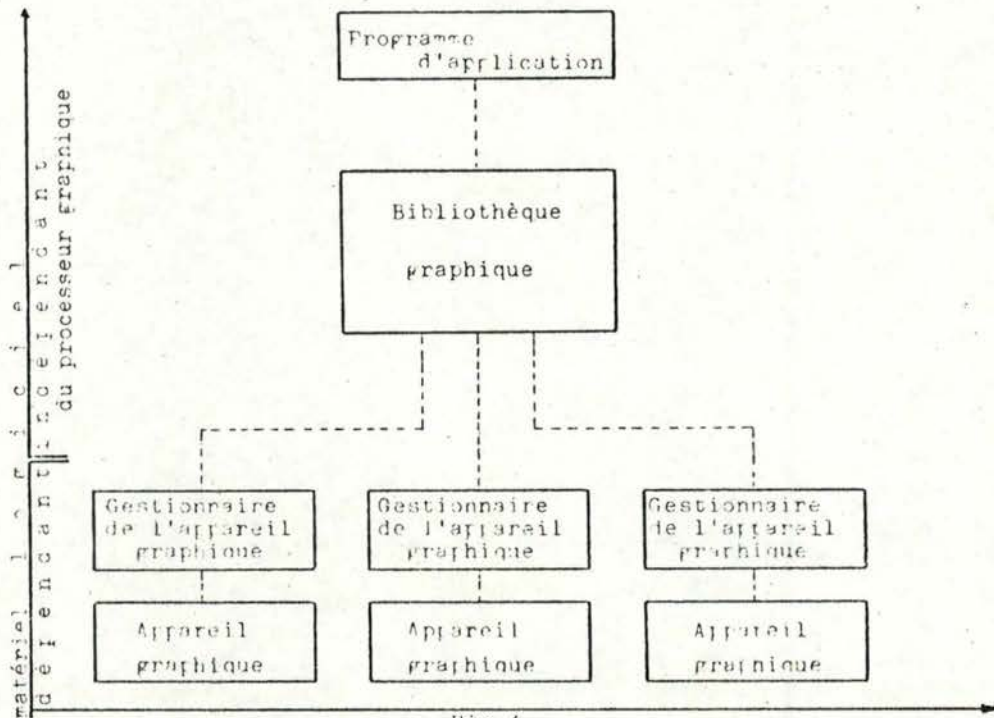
Programme d'application

Bibliothèque graphique

Gestionnaire de l'appareil graphique

Gestionnaire de l'appareil graphique

Gestionnaire de l'appareil graphique

Appareil graphique

Appareil graphique

Appareil graphique

i n d é p e n d a n t du processeur graphique

d é p e n d a n t du matériel

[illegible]